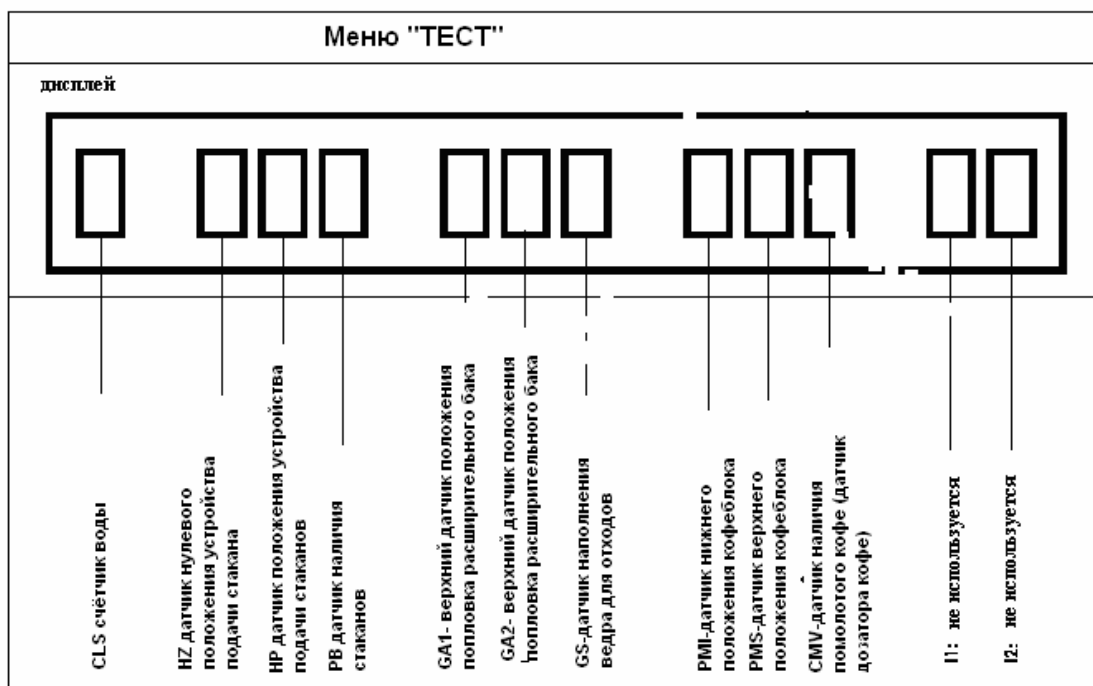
Меню "ТЕСТ"

дисплей

CLS счётчик воды

HZ датчик нулевого положения устройства подачи стакана

HP датчик положения устройства подачи стаканов

PB датчик наличия стаканов

GA1- верхний датчик положения поплавка расширительного бака

GA2- верхний датчик положения поплавка расширительного бака

GS-датчик наполнения ведра для отходов

PMI-датчик нижнего положения кофеблока

PMS-датчик верхнего положения кофеблока

CMV-датчик наличия помолотого кофе (датчик дозатора кофе)

I1: не используется

I2: не используется